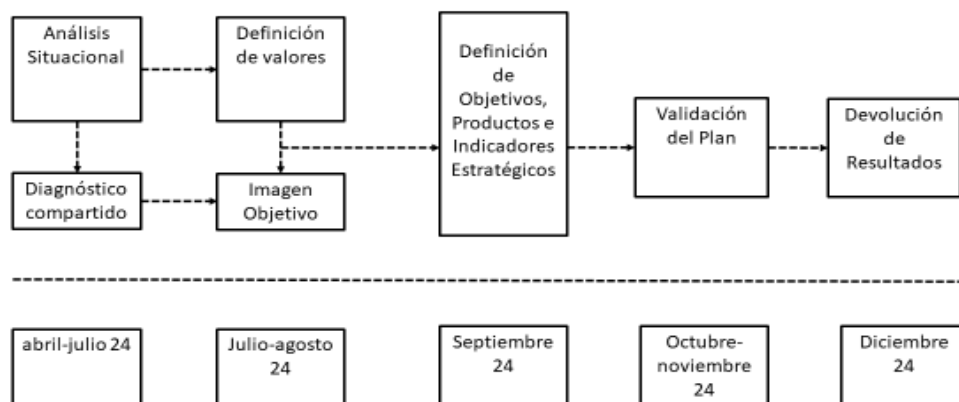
Análisis Situacional

Definición de valores

Diagnóstico compartido

Imagen Objetivo

Definición de Objetivos, Productos e Indicadores Estratégicos

Validación del Plan

Devolución de Resultados

abril-julio 24

Julio-agosto 24

Septiembre 24

Octubre-noviembre 24

Diciembre 24